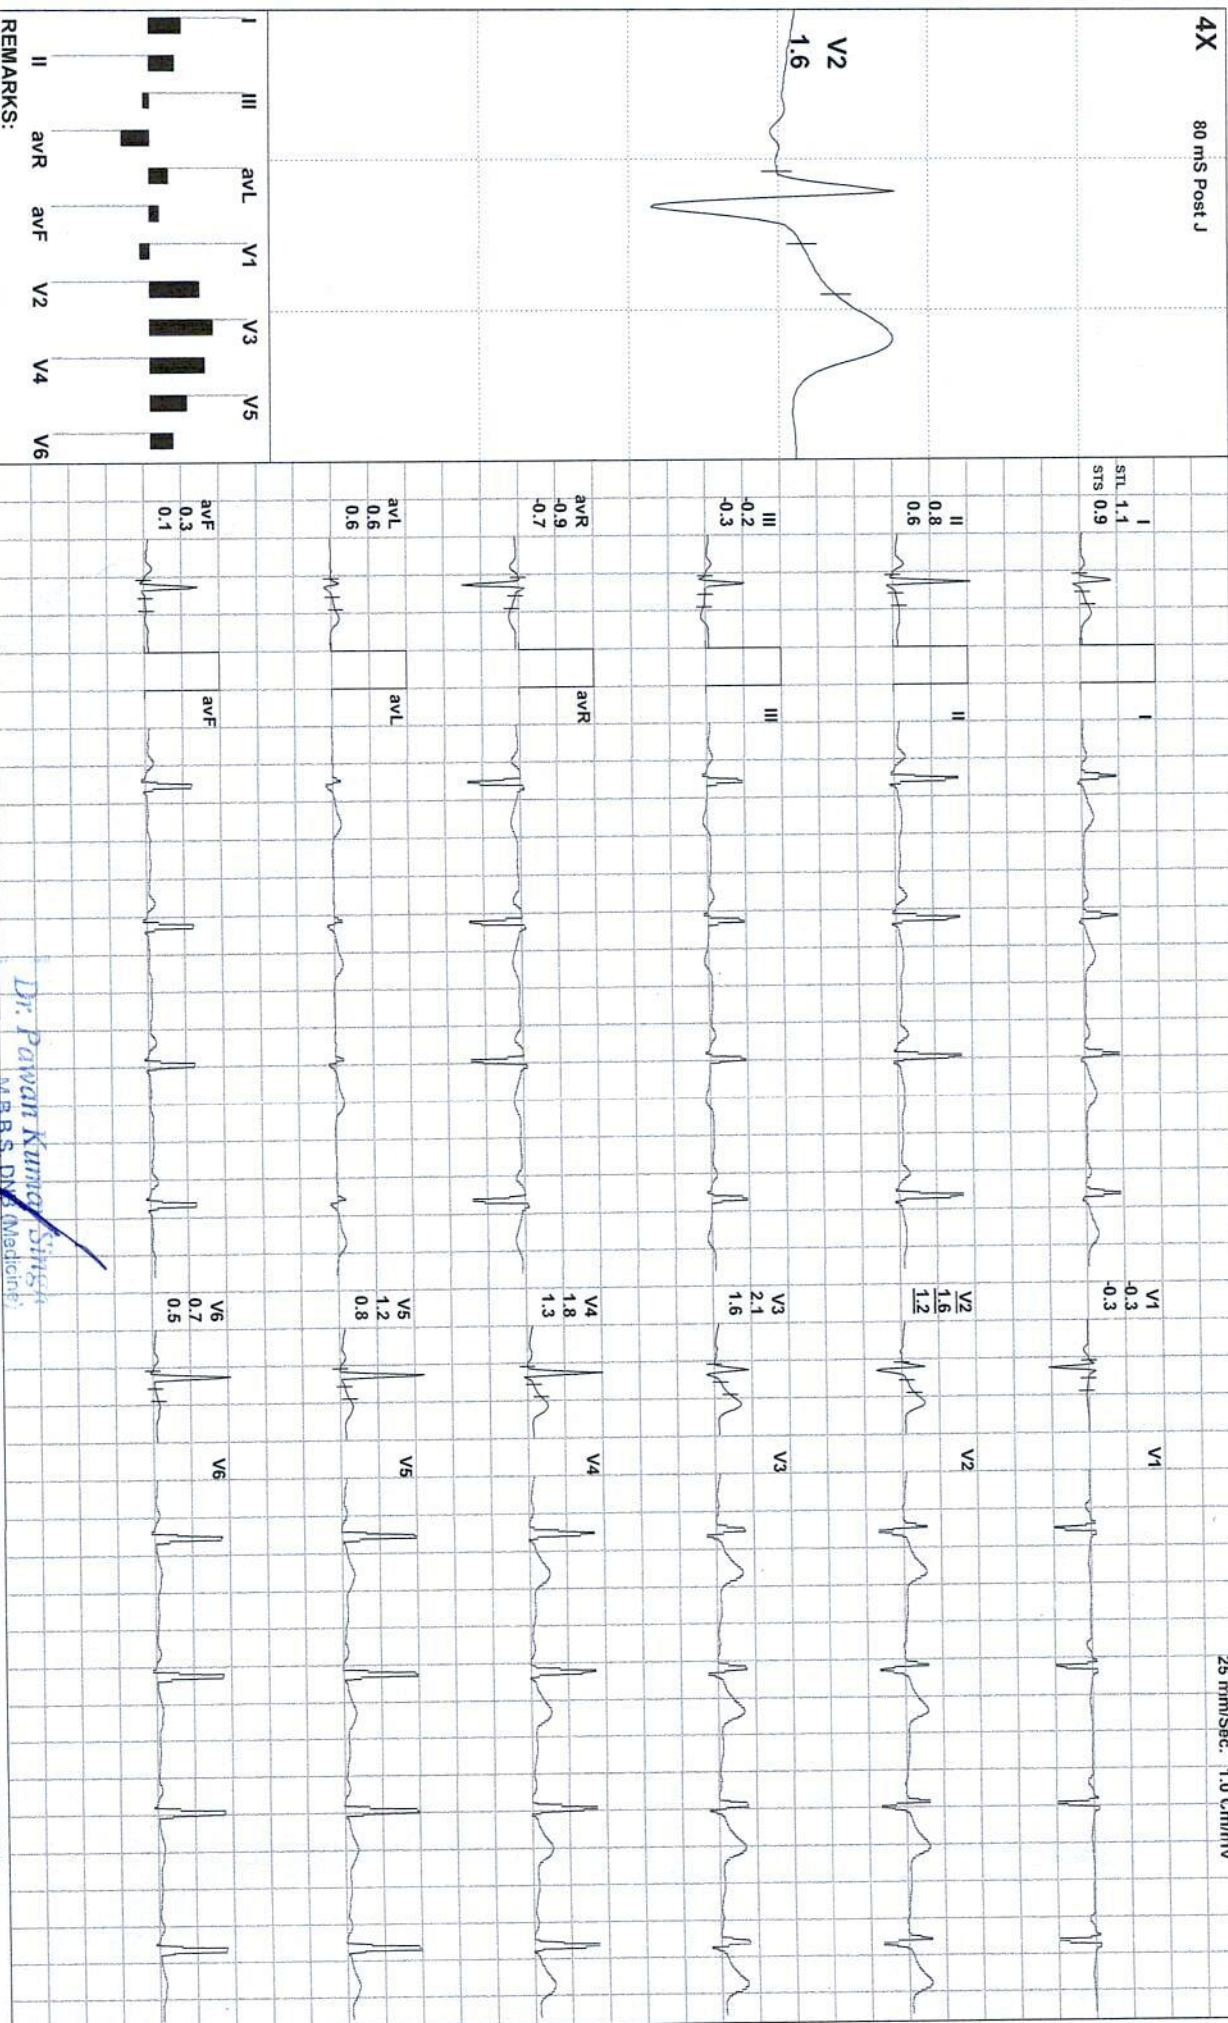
4X
80 mS Post J
V2
1.6

I
III
avL
V1
V3
V5
II
avR
avF
V2
V4
V6
REMARKS:

I
STL 1.1
STS 0.9

II
0.8
0.6

III
-0.2
-0.3

avR
-0.9
-0.7

avL
0.6
0.6

avF
0.3
0.1

I
II
III
avR
avL
avF

V1
-0.3
-0.3

V2
1.6
1.2

V3
2.1
1.6

V4
1.8
1.3

V5
1.2
0.8

V6
0.7
0.5

V1
V2
V3
V4
V5
V6

25 mm/sec. 1.0 Cm/mV

Dr. Pawan Kumar Singh
M.B.B.S. DNB (Medicine)